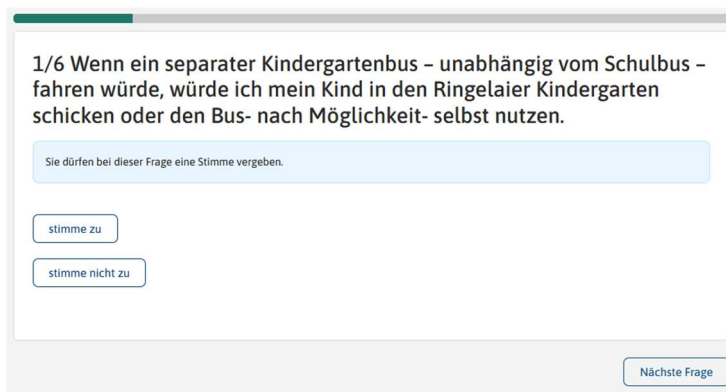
1/6 Wenn ein separater Kindergartenbus – unabhängig vom Schulbus – fahren würde, würde ich mein Kind in den Ringelaier Kindergarten schicken oder den Bus- nach Möglichkeit- selbst nutzen.

Sie dürfen bei dieser Frage eine Stimme vergeben.

stimme zu

stimme nicht zu

Nächste Frage